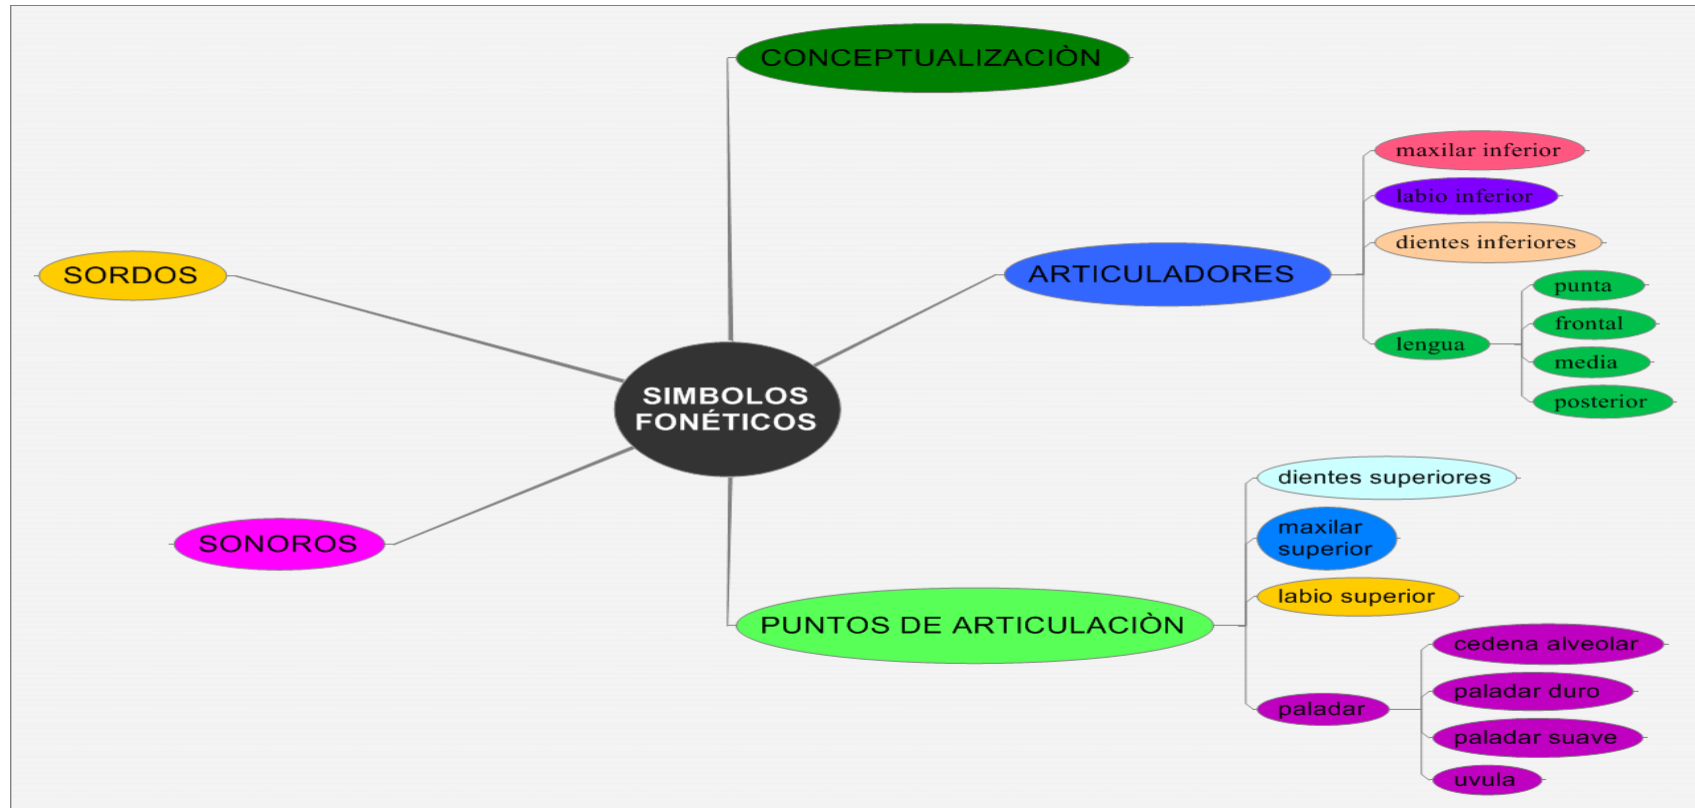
SIMBOLOS FONÉTICOS

CONCEPTUALIZACIÒN

ARTICULADORES
maxilar inferior
labio inferior
dientes inferiores
lengua
punta
frontal
media
posterior

PUNTOS DE ARTICULACIÒN
dientes superiores
maxilar superior
labio superior
paladar
cedena alveolar
paladar duro
paladar suave
uvula

SORDOS

SONOROS